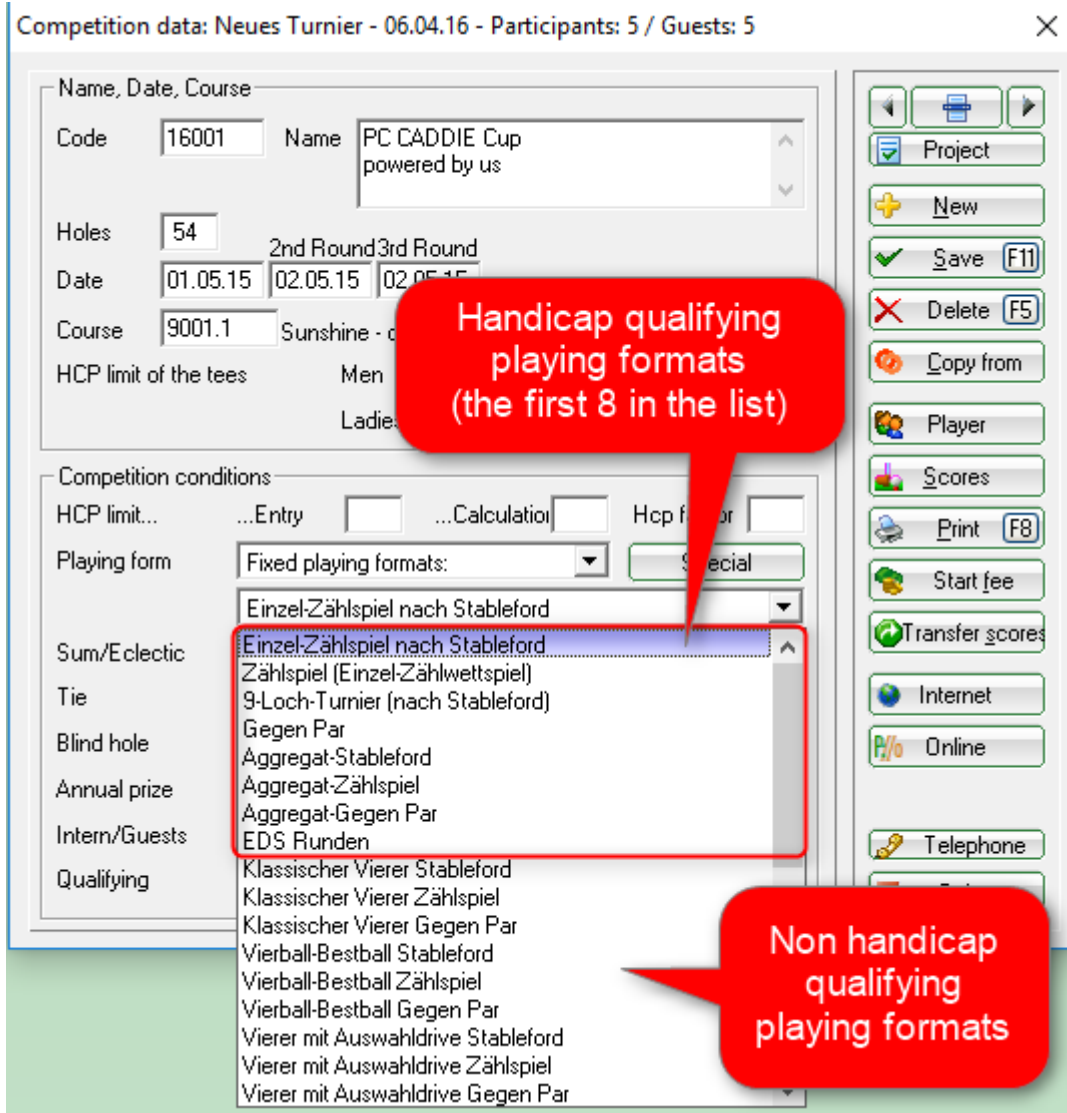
Competition data: Neues Turnier - 06.04.16 - Participants: 5 / Guests: 5

Name, Date, Course

Code 16001 Name PC CADDIE Cup powered by us

Holes 54

2nd Round 3rd Round

Date 01.05.15 02.05.15 02.05.15

Course 9001.1 Sunshine - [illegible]

HCP limit of the tees Men

Ladies

Handicap qualifying playing formats (the first 8 in the list)

Competition conditions

HCP limit... ...Entry ...Calculation Hcp factor

Playing form Fixed playing formats: Special

Einzel-Zählspiel nach Stableford

Sum/Eclectic

Tie

Blind hole

Annual prize

Intern/Guests

Qualifying

Einzel-Zählspiel nach Stableford
Zählspiel (Einzel-Zählwettspiel)
9-Loch-Turnier (nach Stableford)
Gegen Par
Aggregat-Stableford
Aggregat-Zählspiel
Aggregat-Gegen Par
EDS Runden
Klassischer Vierer Stableford
Klassischer Vierer Zählspiel
Klassischer Vierer Gegen Par
Vierball-Bestball Stableford
Vierball-Bestball Zählspiel
Vierball-Bestball Gegen Par
Vierer mit Auswahldrive Stableford
Vierer mit Auswahldrive Zählspiel
Vierer mit Auswahldrive Gegen Par

Non handicap qualifying playing formats

Project

New

Save F11

Delete F5

Copy from

Player

Scores

Print F8

Start fee

Transfer scores

Internet

Online

Telephone